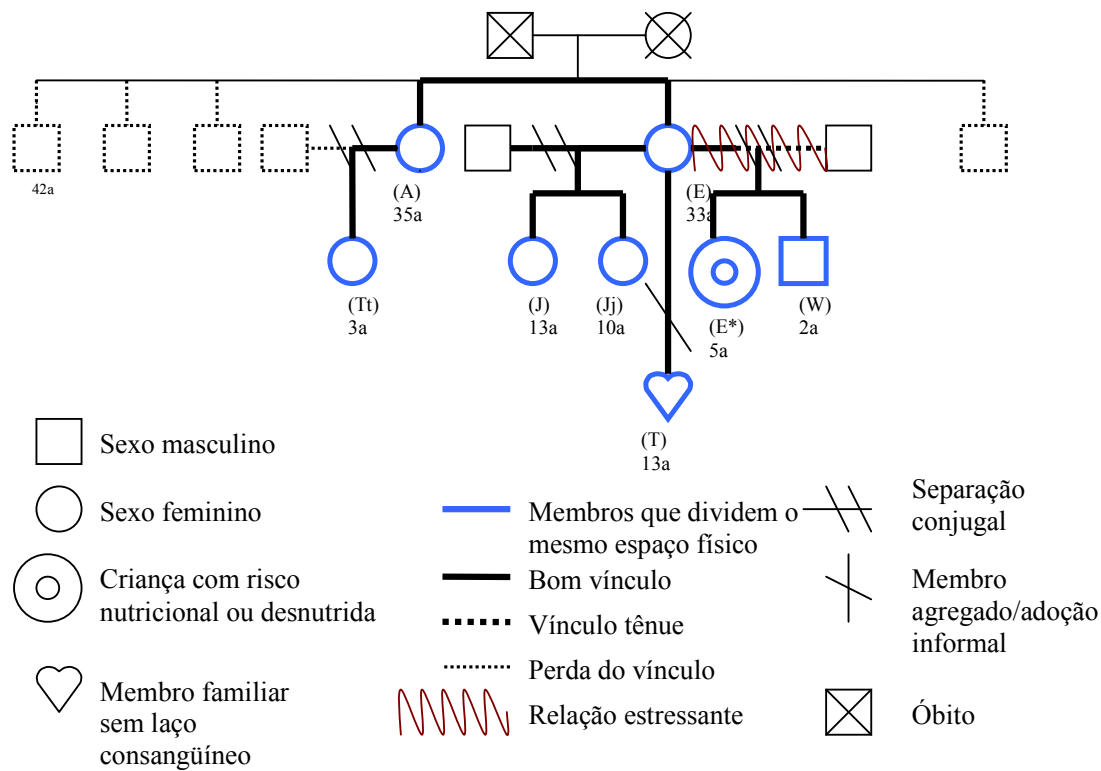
42a

(A)
35a

(E)
33a

(Tt)
3a

(J)
13a

(Jj)
10a

(E*)
5a

(W)
2a

(T)
13a

Sexo masculino

Sexo feminino

Criança com risco nutricional ou desnutrida

Membro familiar sem laço consangüíneo

Membros que dividem o mesmo espaço físico

Bom vínculo

Vínculo tênue

Perda do vínculo

Relação estressante

Separação conjugal

Membro agregado/adoção informal

Óbito